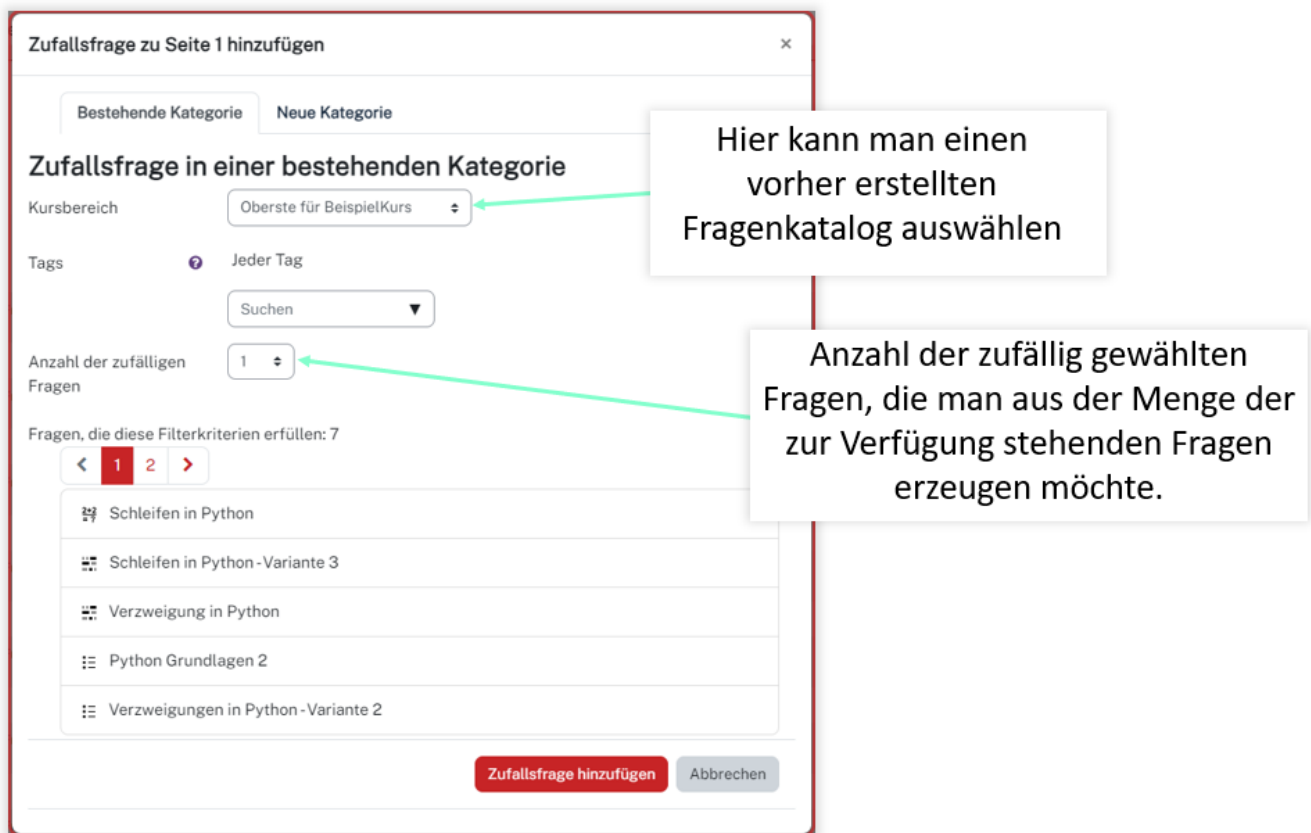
Zufallsfrage zu Seite 1 hinzufügen ×

Bestehende Kategorie
Neue Kategorie

Zufallsfrage in einer bestehenden Kategorie

Hier kann man einen vorher erstellten Fragenkatalog auswählen

Kursbereich
Oberste für BeispielKurs

Tags
Jeder Tag
Suchen

Anzahl der zufälligen Fragen
1

Anzahl der zufällig gewählten Fragen, die man aus der Menge der zur Verfügung stehenden Fragen erzeugen möchte.

Fragen, die diese Filterkriterien erfüllen: 7

‹ 1 2 ›

Schleifen in Python
Schleifen in Python - Variante 3
Verzweigung in Python
Python Grundlagen 2
Verzweigungen in Python - Variante 2

Zufallsfrage hinzufügen
Abbrechen